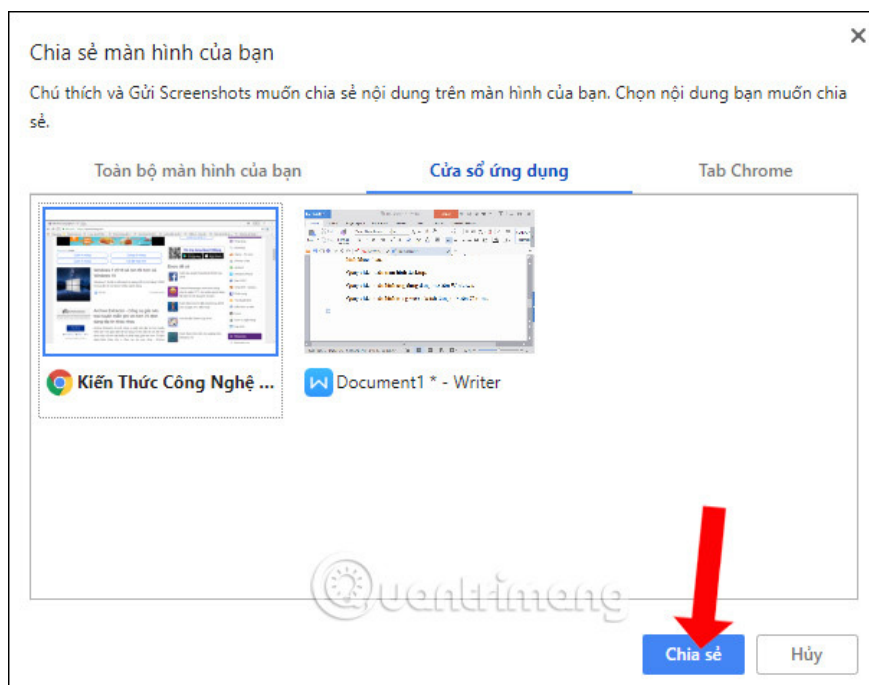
Chia sẻ màn hình của bạn

Chú thích và Gửi Screenshots muốn chia sẻ nội dung trên màn hình của bạn. Chọn nội dung bạn muốn chia sẻ.

Toàn bộ màn hình của bạn

Cửa sổ ứng dụng

Tab Chrome

Kiến Thức Công Nghệ ...

Document1 * - Writer

Quantrimang

Chia sẻ

Hủy